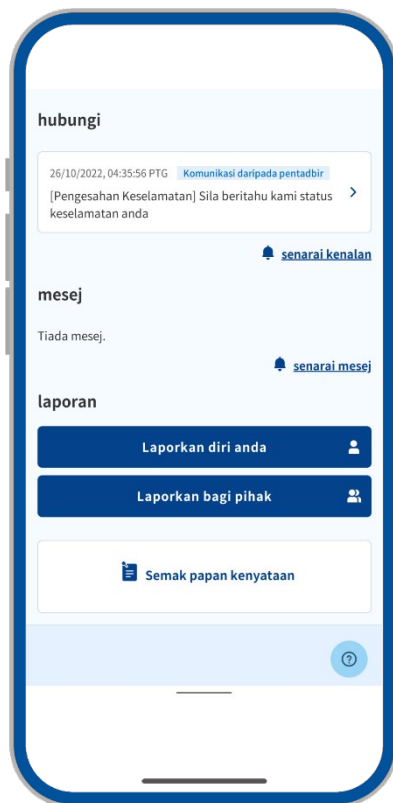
hubungi

26/10/2022, 04:35:56 PTG Komunikasi daripada pentadbir
[Pengesahan Keselamatan] Sila beritahu kami status keselamatan anda

senarai kenalan

mesej

Tiada mesej.

senarai mesej

laporan

Laporkan diri anda

Laporkan bagi pihak

Semak papan kenyataan